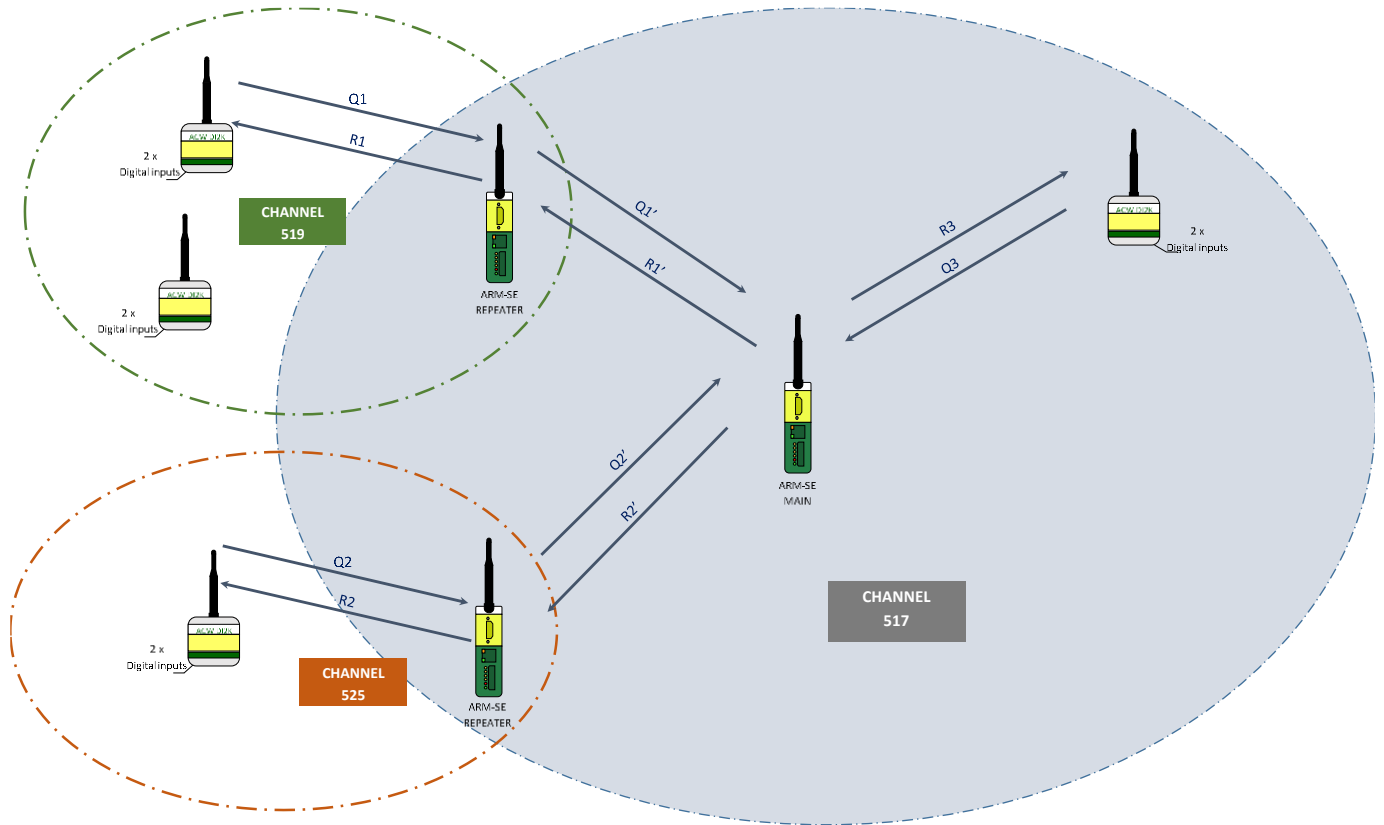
ACW DI2k
2 x
Digital inputs

Q1

R1

CHANNEL
519

ACW DI2k
2 x
Digital inputs

ARM-SE
REPEATER

Q1'

R1'

R3

Q3

ACW DI2k
2 x
Digital inputs

ARM-SE
MAIN

Q2'

R2'

Q2

R2

ACW DI2k
2 x
Digital inputs

CHANNEL
525

ARM-SE
REPEATER

CHANNEL
517